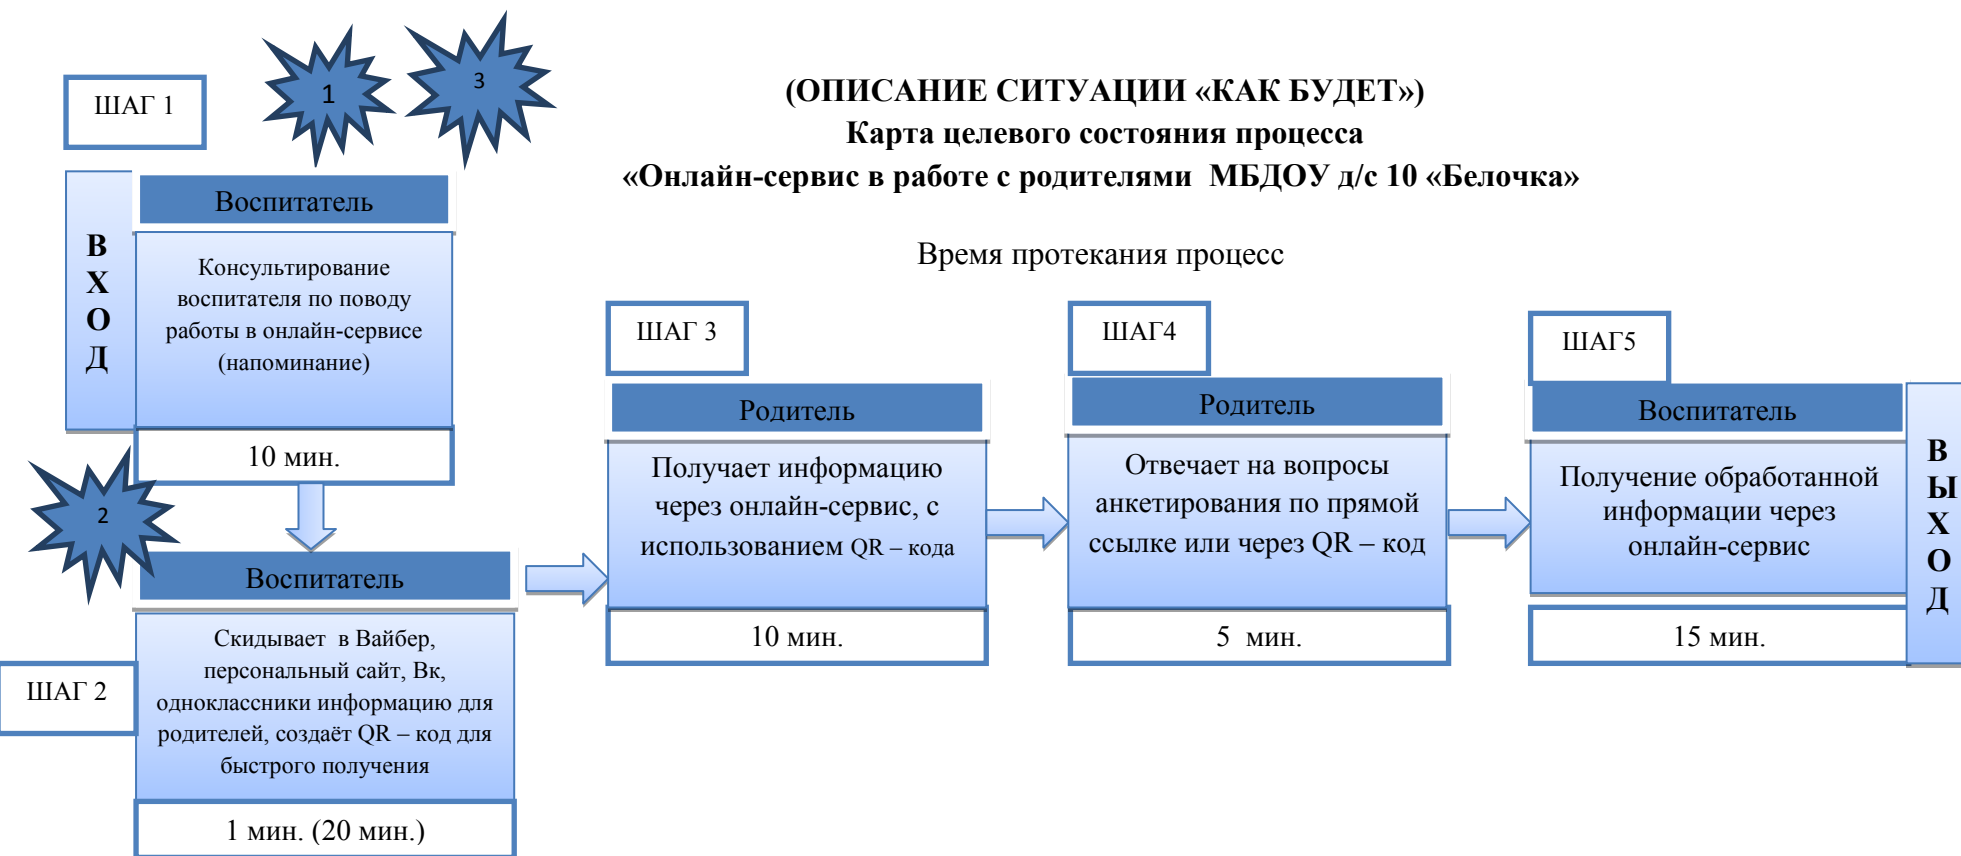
(ОПИСАНИЕ СИТУАЦИИ «КАК БУДЕТ»)
Карта целевого состояния процесса
«Онлайн-сервис в работе с родителями МБДОУ д/с 10 «Белочка»

Время протекания процесс

ШАГ 1

1

3

ВХОД

Воспитатель

Консультирование воспитателя по поводу работы в онлайн-сервисе (напоминание)

10 мин.

2

Воспитатель

ШАГ 2

Скидывает в Вайбер, персональный сайт, Вк, одноклассники информацию для родителей, создаёт QR – код для быстрого получения

1 мин. (20 мин.)

ШАГ 3

Родитель

Получает информацию через онлайн-сервис, с использованием QR – кода

10 мин.

ШАГ4

Родитель

Отвечает на вопросы анкетирования по прямой ссылке или через QR – код

5 мин.

ШАГ5

Воспитатель

Получение обработанной информации через онлайн-сервис

15 мин.

ВЫХОД